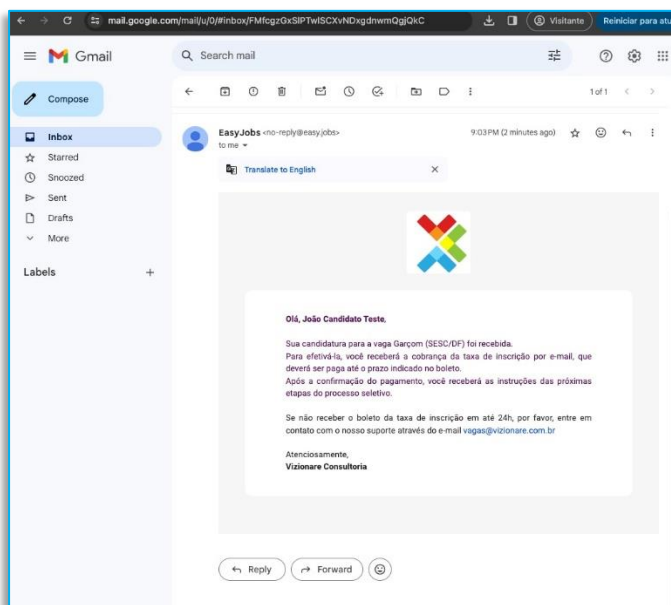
mail.google.com/mail/u/0/#inbox/FMfcgzGxSlPTwlSCXvNDxgdnwmQgjQkC

Visitante

Reiniciar para atu

Gmail

Search mail

Compose

Inbox

Starred

Snoozed

Sent

Drafts

More

Labels

1 of 1

EasyJobs <no-reply@easy.jobs>

to me

9:03 PM (2 minutes ago)

Translate to English

Olá, João Candidato Teste,

Sua candidatura para a vaga Garçom (SESC/DF) foi recebida.
Para efetivá-la, você receberá a cobrança da taxa de inscrição por e-mail, que deverá ser paga até o prazo indicado no boleto.
Após a confirmação do pagamento, você receberá as instruções das próximas etapas do processo seletivo.

Se não receber o boleto da taxa de inscrição em até 24h, por favor, entre em contato com o nosso suporte através do e-mail vagas@vizionare.com.br

Atenciosamente,
Vizionare Consultoria

Reply

Forward